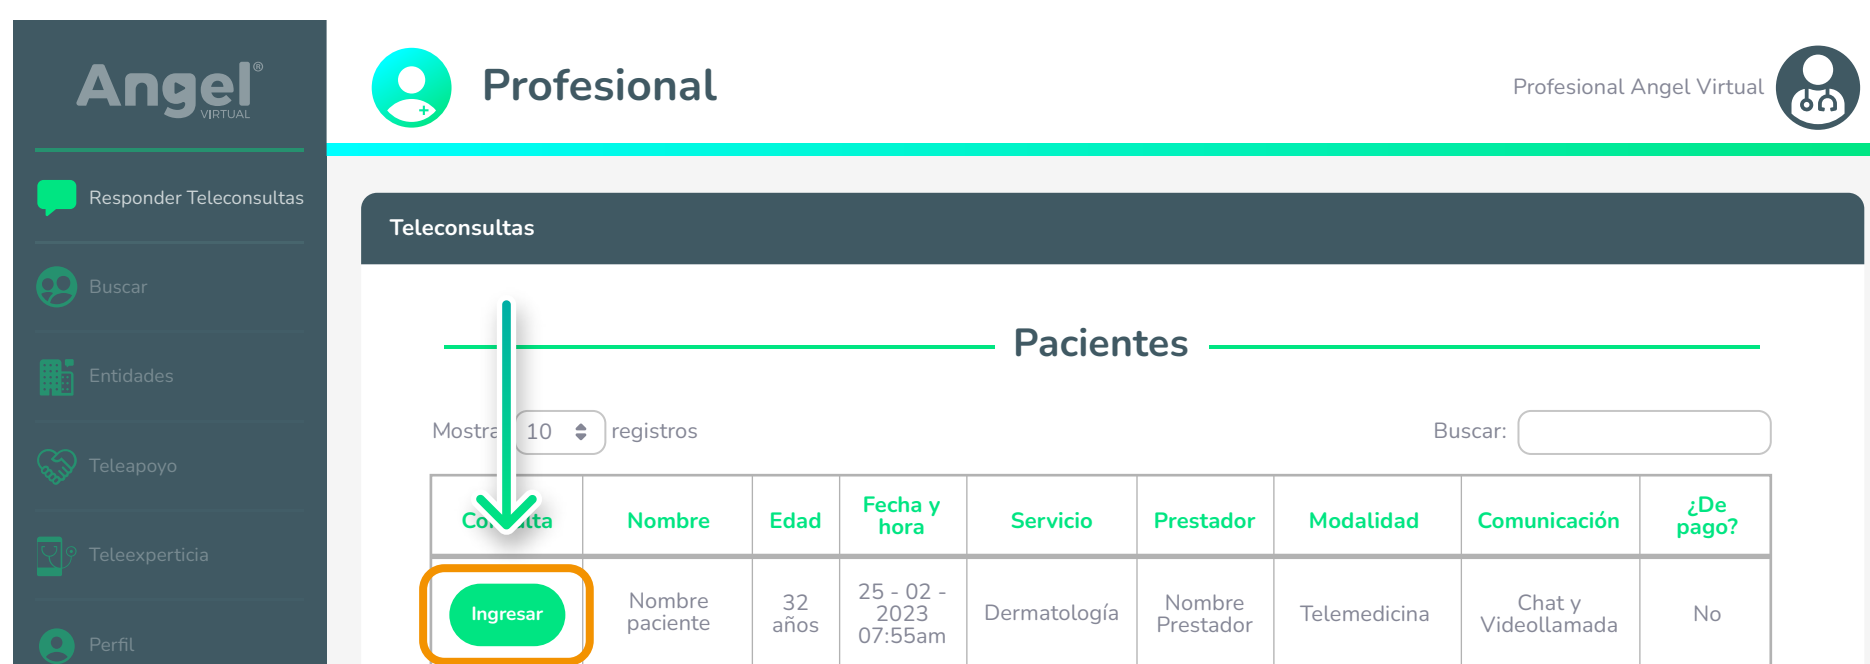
Angel® VIRTUAL

Responder Teleconsultas

Buscar

Entidades

Teleapoyo

Teleexperticia

Perfil

Profesional

Profesional Angel Virtual

Teleconsultas

Pacientes

Mostra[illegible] 10 registros

Buscar:

| Co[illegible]lta | Nombre | Edad | Fecha y hora | Servicio | Prestador | Modalidad | Comunicación | ¿De pago? |
|---|---|---|---|---|---|---|---|---|
| Ingresar | Nombre paciente | 32 años | 25 - 02 - 2023 07:55am | Dermatología | Nombre Prestador | Telemedicina | Chat y Videollamada | No |